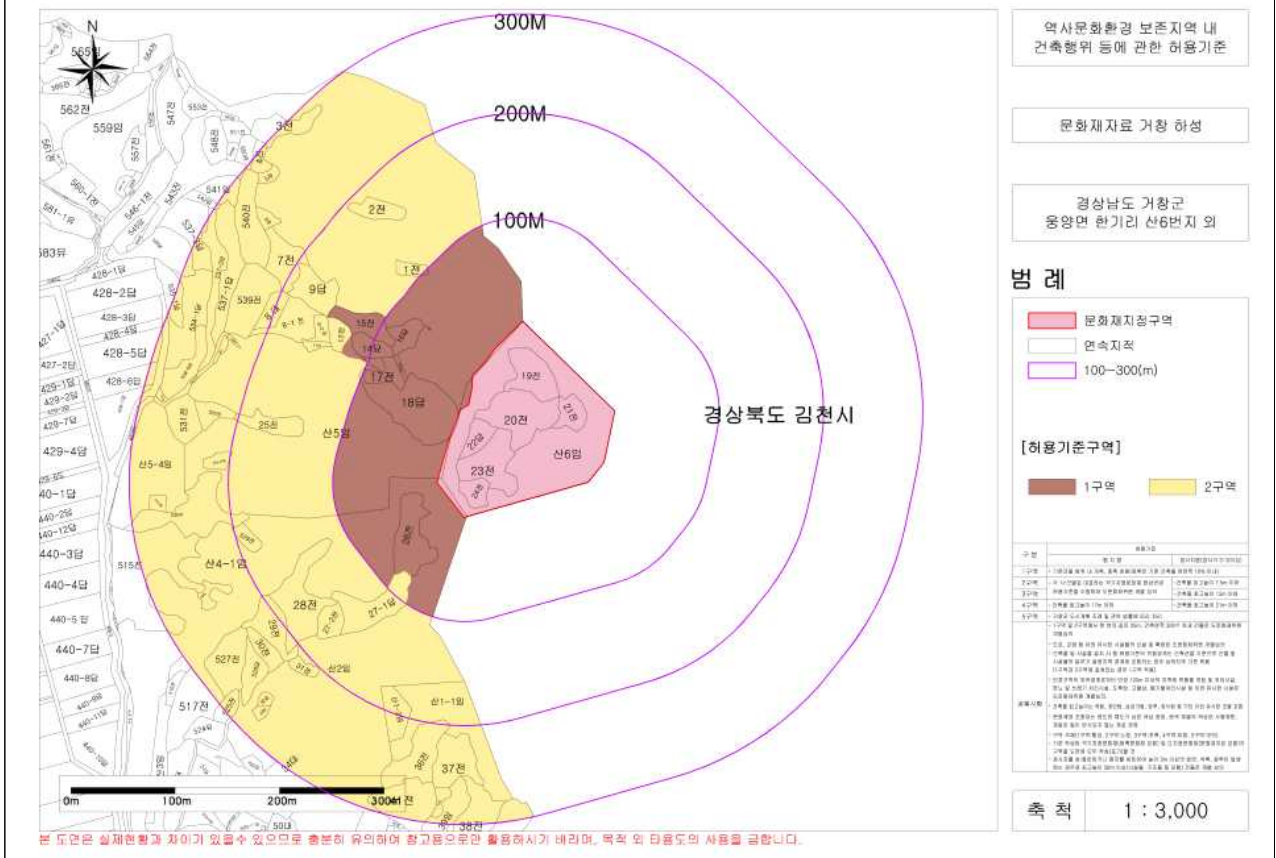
역사문화환경 보존지역 내 건축행위 등에 관한 허용기준

문화재자료 거창 하성

경상남도 거창군 웅양면 한기리 산6번지 외

범 례

문화재지정구역

연속지적

100~300(m)

[허용기준구역]

1구역

2구역

300M

200M

100M

경상북도 김천시

N

565임

562전

559임

547전

557전

546-1전

541답

540전

537-1답

539전

428-1답

428-2답

428-3답

428-4답

428-5답

428-6답

427-2답

429-1답

429-2답

420-7답

429-4답

440-1답

440-2답

440-12답

440-3답

440-4답

440-5 답

440-7답

440-8답

583뮤

3전

2전

1전

7전

9답

15전

14답

17전

18답

19전

20전

21전

22답

23전

24답

산6임

25전

531전

산5-4임

산5임

산4-1임

515전

28전

27-1답

26전

29답

30전

31전

527전

산2임

산1-1임

517전

37전

38전

38전

0m

100m

200m

300m

축 척

1 : 3,000

본 도면은 실제현황과 차이가 있을수 있으므로 충분히 유의하여 참고용으로만 활용하시기 바라며, 목적 외 타용도의 사용을 금합니다.